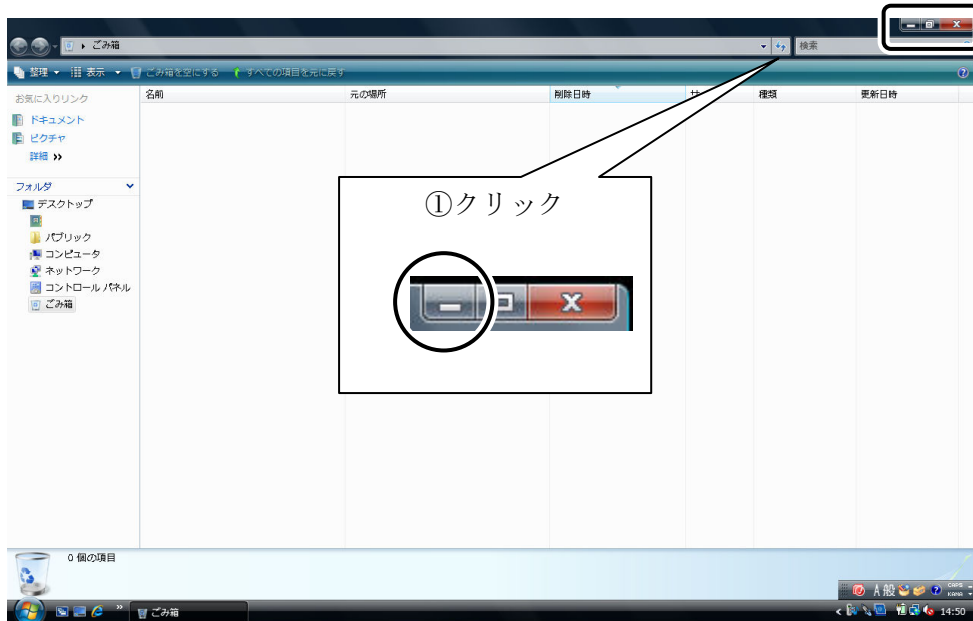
ごみ箱

検索

整理 ▾ 表示 ▾ ごみ箱を空にする すべての項目を元に戻す

お気に入りリンク
ドキュメント
ピクチャ
詳細 »

フォルダ
デスクトップ
パブリック
コンピュータ
ネットワーク
コントロール パネル
ごみ箱

| 名前 | 元の場所 | 削除日時 | サ | 種類 | 更新日時 |
|---|---|---|---|---|---|

①クリック

0 個の項目

A 般

CAPS KANA

ごみ箱

14:50